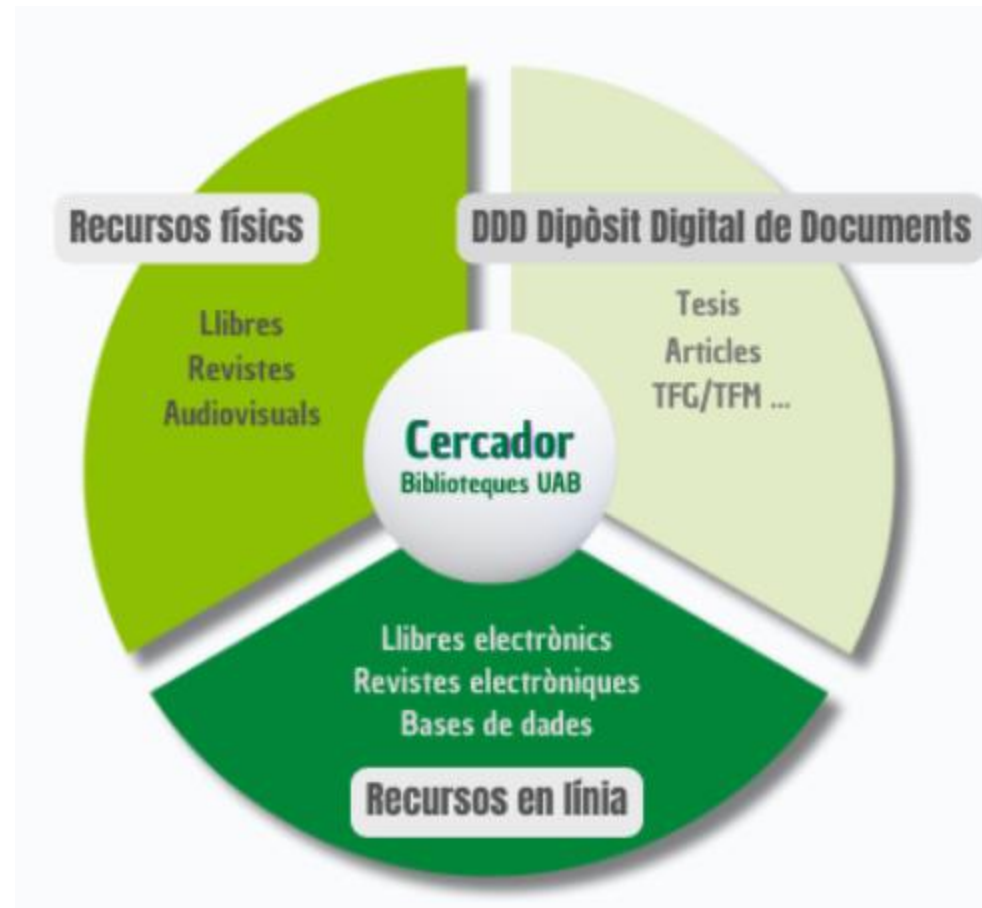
Recursos físics

Llibres
Revistes
Audiovisuals

DDD Dipòsit Digital de Documents

Tesis
Articles
TFG/TFM ...

Cercador
Biblioteques UAB

Llibres electrònics
Revistes electròniques
Bases de dades

Recursos en línia